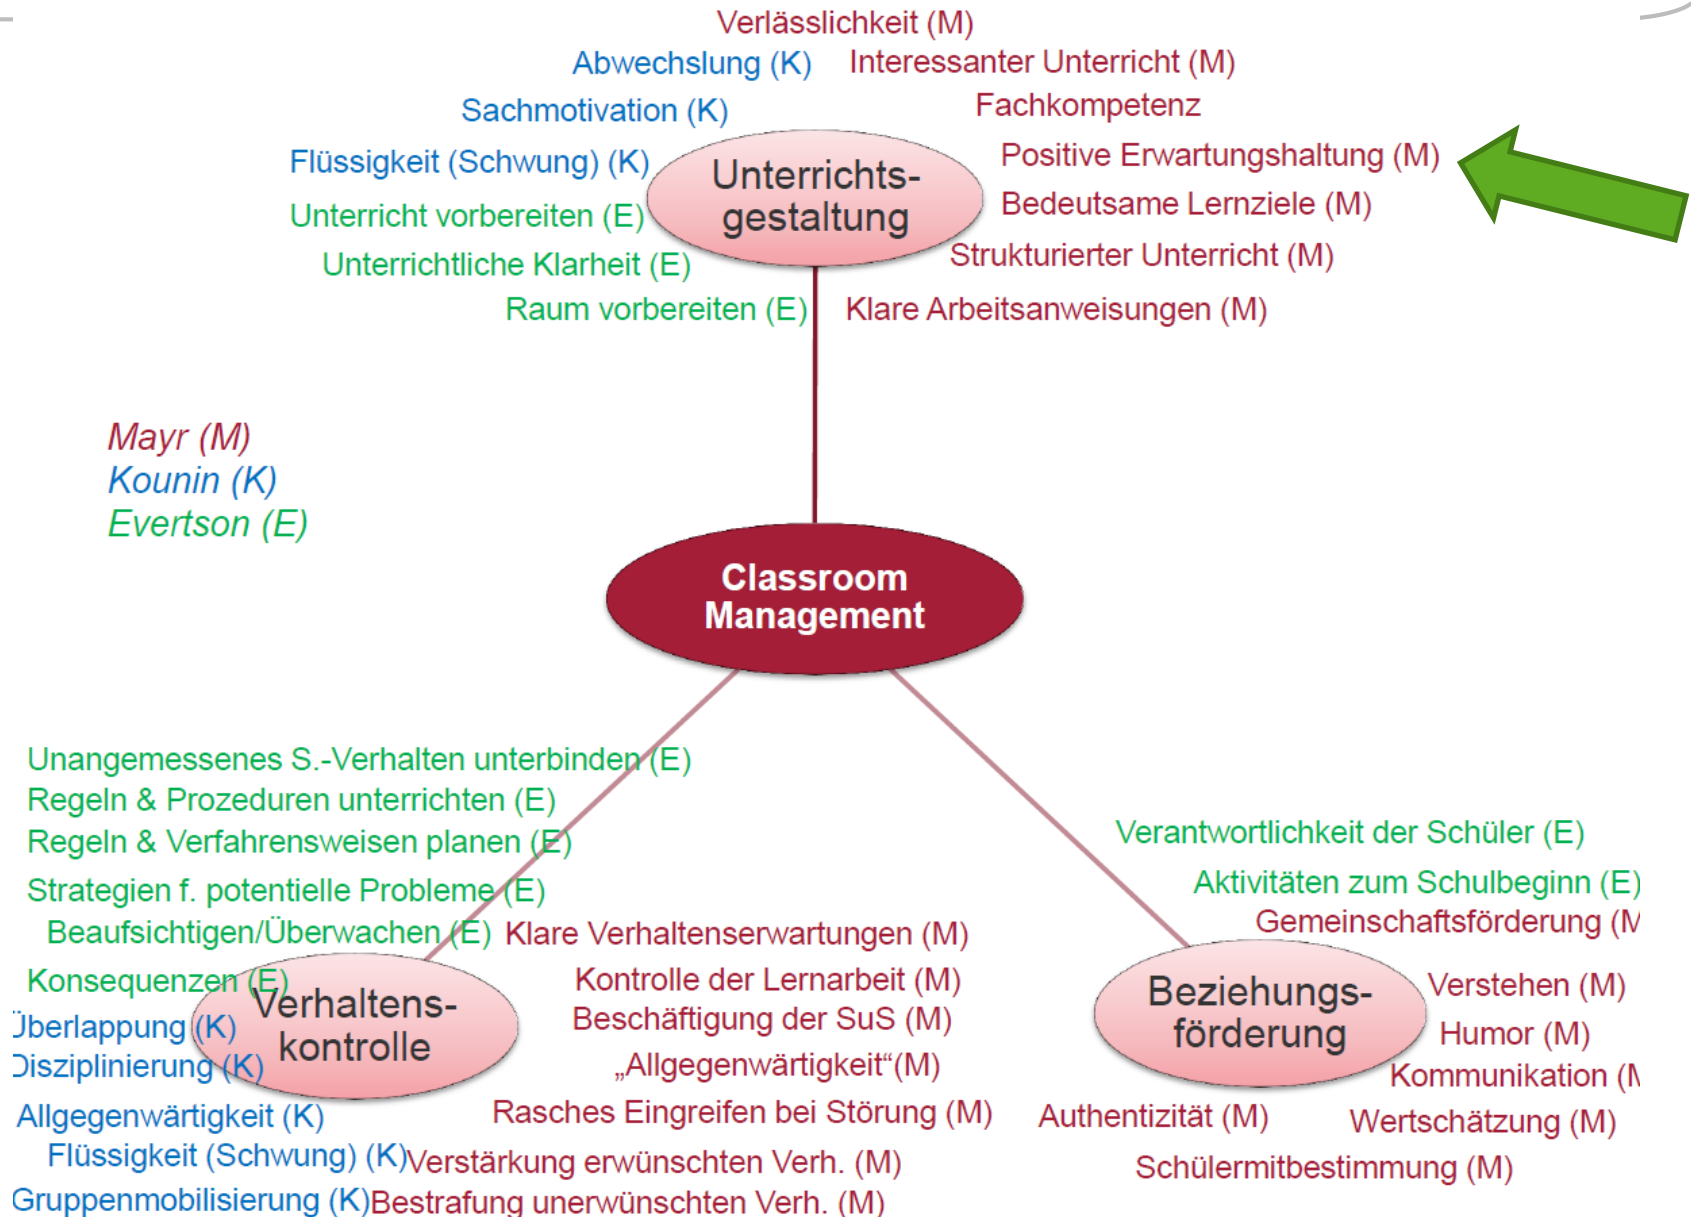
Verlässlichkeit (M)
Abwechslung (K)
Interessanter Unterricht (M)
Sachmotivation (K)
Fachkompetenz
Flüssigkeit (Schwung) (K)
Unterrichts-gestaltung
Positive Erwartungshaltung (M)
Unterricht vorbereiten (E)
Bedeutsame Lernziele (M)
Unterrichtliche Klarheit (E)
Strukturierter Unterricht (M)
Raum vorbereiten (E)
Klare Arbeitsanweisungen (M)

Mayr (M)
Kounin (K)
Evertson (E)

Classroom Management

Unangemessenes S.-Verhalten unterbinden (E)
Regeln & Prozeduren unterrichten (E)
Regeln & Verfahrensweisen planen (E)
Strategien f. potentielle Probleme (E)
Beaufsichtigen/Überwachen (E)
Klare Verhaltenserwartungen (M)
Konsequenzen (E)
Verhaltens-kontrolle
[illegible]berlappung (K)
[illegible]isziplinierung (K)
Kontrolle der Lernarbeit (M)
Beschäftigung der SuS (M)
„Allgegenwärtigkeit“(M)
Allgegenwärtigkeit (K)
Rasches Eingreifen bei Störung (M)
Flüssigkeit (Schwung) (K)
Verstärkung erwünschten Verh. (M)
Gruppenmobilisierung (K)
Bestrafung unerwünschten Verh. (M)

Verantwortlichkeit der Schüler (E)
Aktivitäten zum Schulbeginn (E)
Gemeinschaftsförderung ([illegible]
Beziehungs-förderung
Verstehen (M)
Humor (M)
Kommunikation ([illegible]
Authentizität (M)
Wertschätzung (M)
Schülermitbestimmung (M)